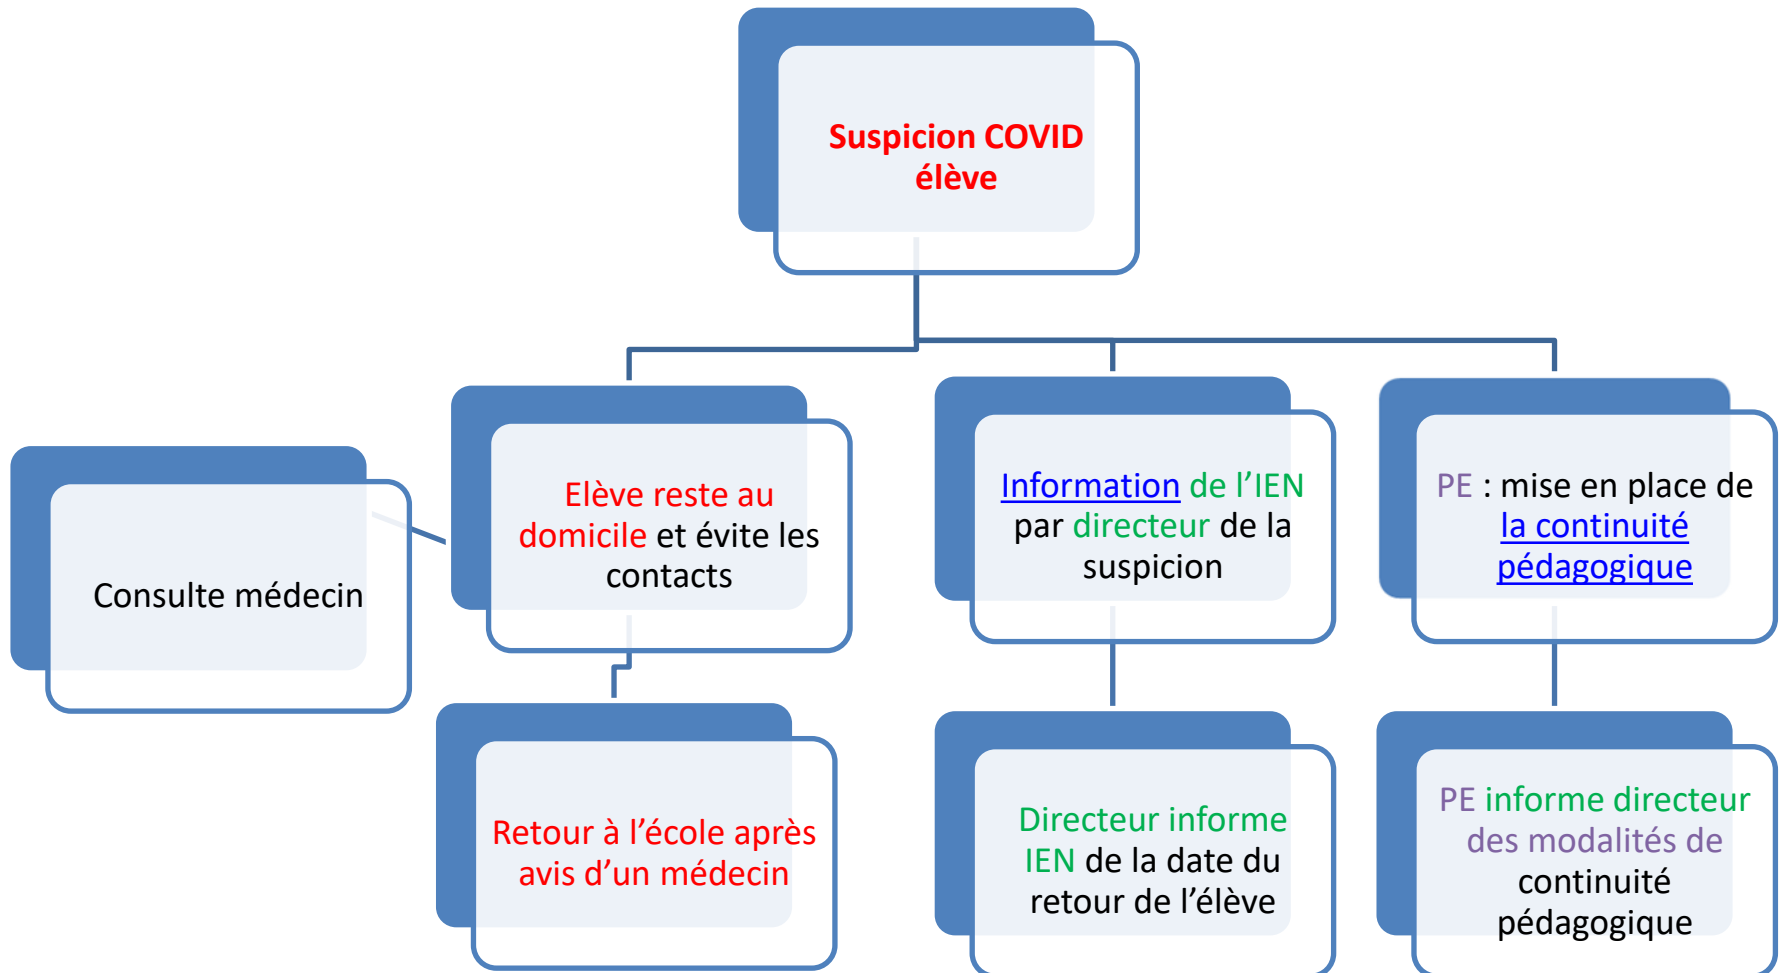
Suspicion COVID élève

Consulte médecin

Elève reste au domicile et évite les contacts

Information de l'IEN par directeur de la suspicion

PE : mise en place de la continuité pédagogique

Retour à l'école après avis d'un médecin

Directeur informe IEN de la date du retour de l'élève

PE informe directeur des modalités de continuité pédagogique